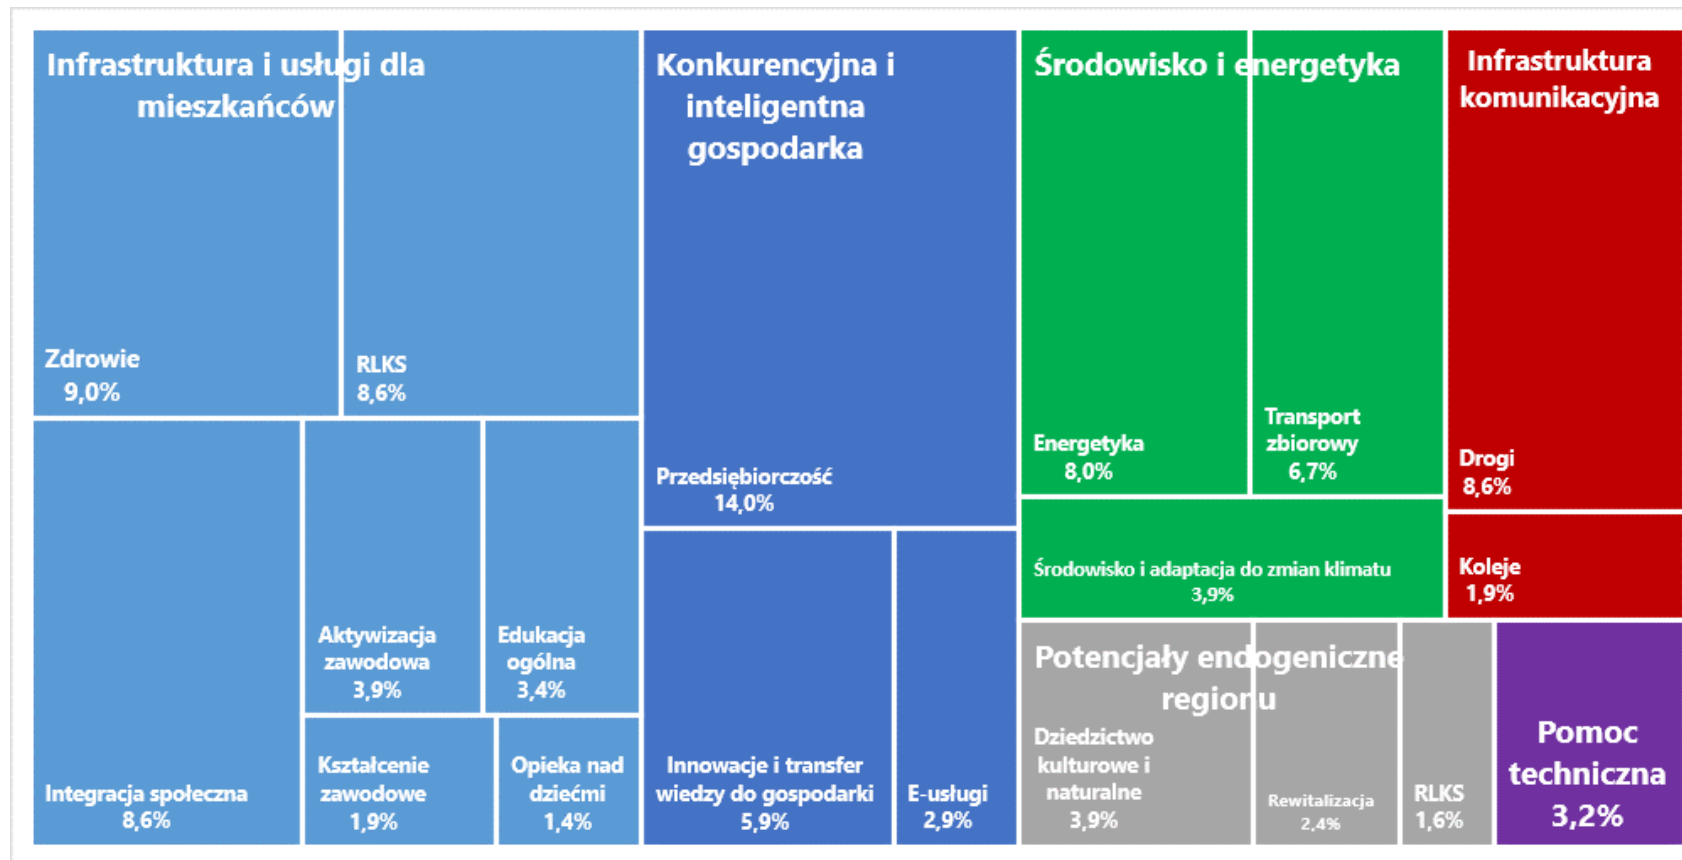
Infrastruktura i usługi dla mieszkańców

Zdrowie
9,0%

RLKS
8,6%

Integracja społeczna
8,6%

Aktywizacja zawodowa
3,9%

Edukacja ogólna
3,4%

Kształcenie zawodowe
1,9%

Opieka nad dziećmi
1,4%

Konkurencyjna i inteligentna gospodarka

Przedsiębiorczość
14,0%

Innowacje i transfer wiedzy do gospodarki
5,9%

E-usługi
2,9%

Środowisko i energetyka

Energetyka
8,0%

Transport zbiorowy
6,7%

Środowisko i adaptacja do zmian klimatu
3,9%

Infrastruktura komunikacyjna

Drogi
8,6%

Koleje
1,9%

Potencjały endogeniczne regionu

Dziedzictwo kulturowe i naturalne
3,9%

Rewitalizacja
2,4%

RLKS
1,6%

Pomoc techniczna
3,2%